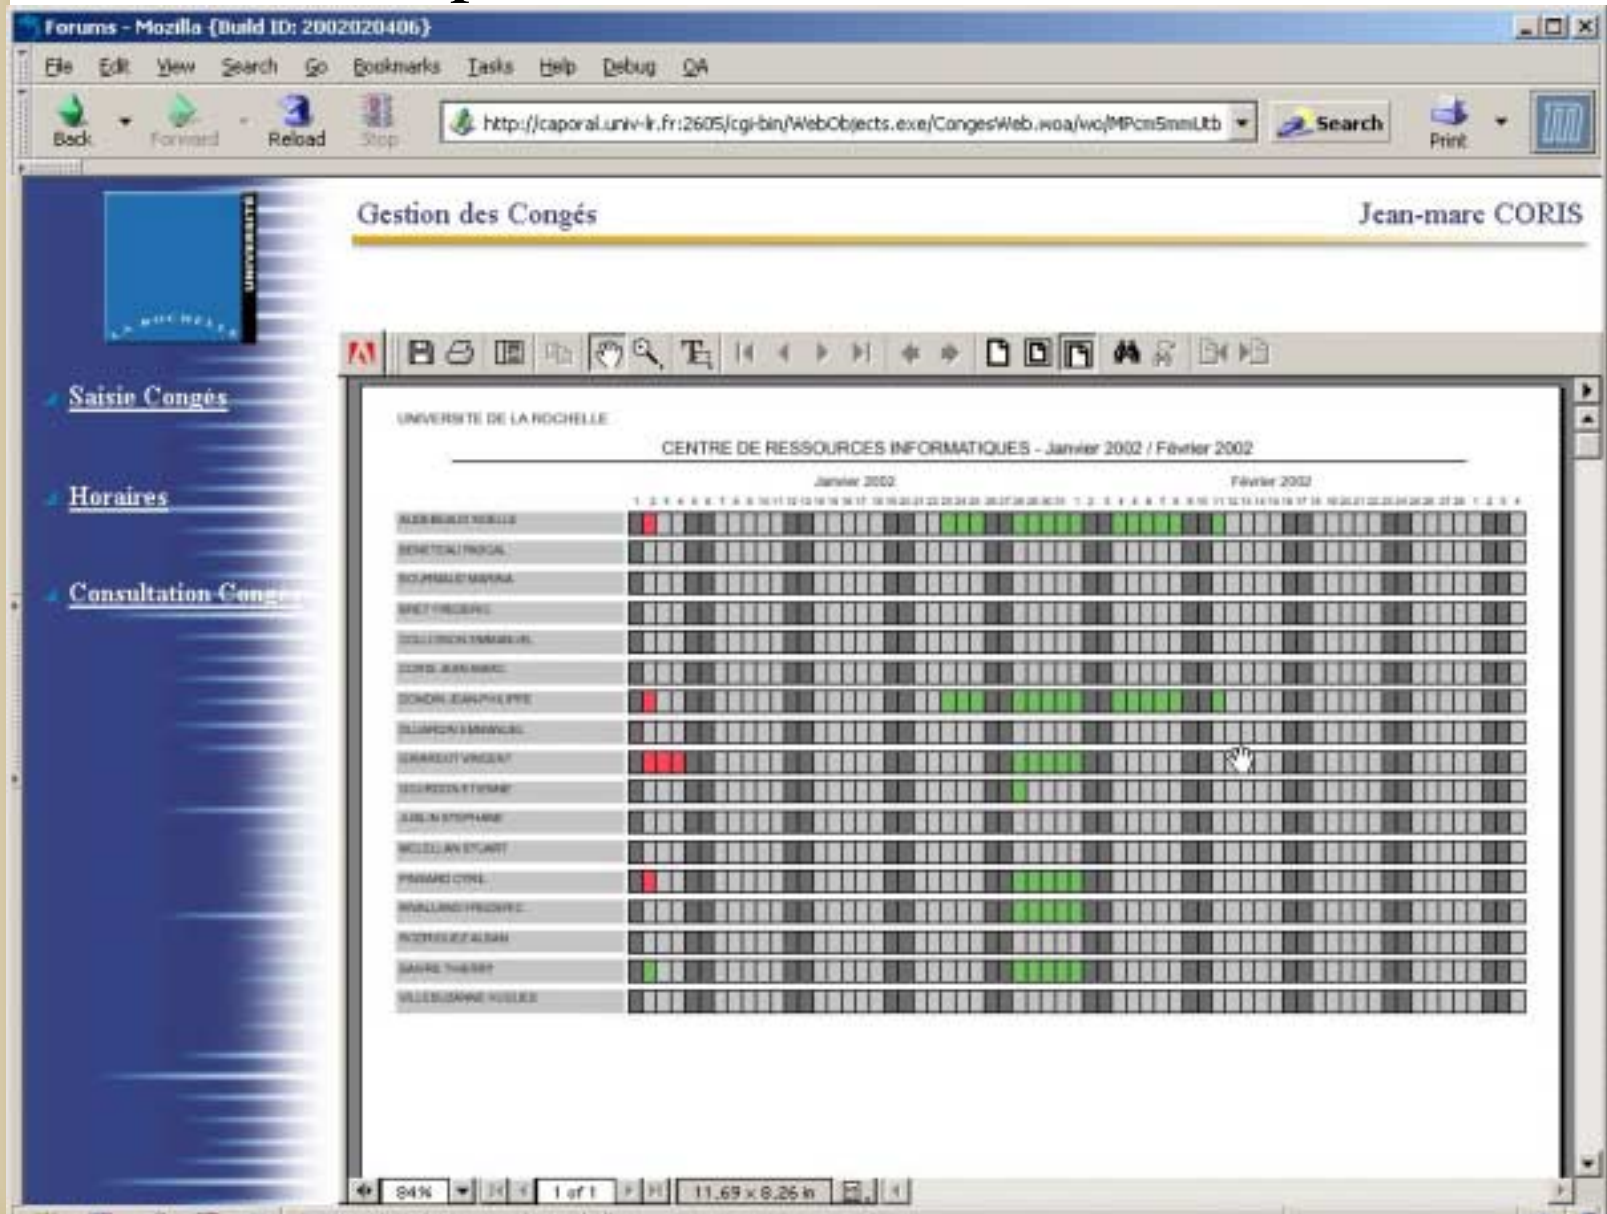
Forums - Mozilla {Build ID: 2002020406}

File Edit View Search Go Bookmarks Tasks Help Debug QA

Back Forward Reload Stop http://caporal.univ-lr.fr:2605/cgi-bin/WebObjects.exe/CongesWeb.woa/wo/MPcm5mmLtb Search Print

UNIVERSITE LA ROCHELLE

Gestion des Congés

Jean-marc CORIS

Saisie Congés

Horaires

Consultation Conge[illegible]

UNIVERSITE DE LA ROCHELLE

CENTRE DE RESSOURCES INFORMATIQUES - Janvier 2002 / Février 2002

Janvier 2002

Février 2002

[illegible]

84% 1 of 1 11,69 x 8,26 in